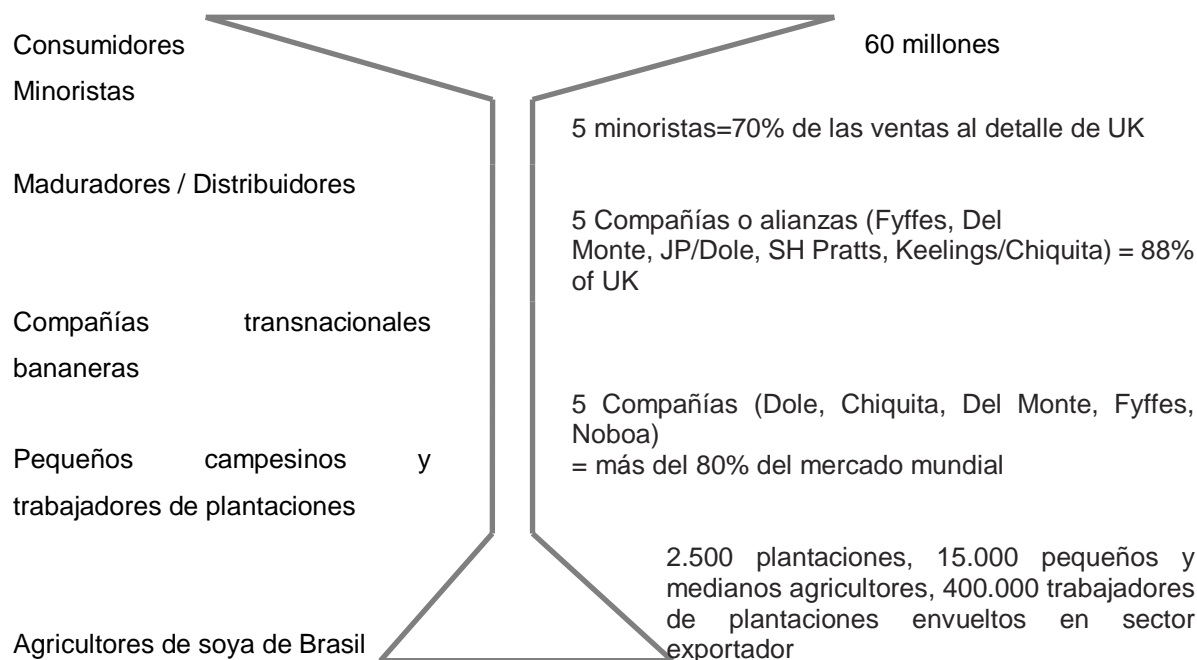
Consumidores

60 millones

Minoristas

5 minoristas=70% de las ventas al detalle de UK

Maduradores / Distribuidores

5 Compañías o alianzas (Fyffes, Del Monte, JP/Dole, SH Pratts, Keelings/Chiquita) = 88% of UK

Compañías transnacionales bananeras

5 Compañías (Dole, Chiquita, Del Monte, Fyffes, Noboa) = más del 80% del mercado mundial

Pequeños campesinos y trabajadores de plantaciones

2.500 plantaciones, 15.000 pequeños y medianos agricultores, 400.000 trabajadores de plantaciones envueltos en sector exportador

Agricultores de soya de Brasil